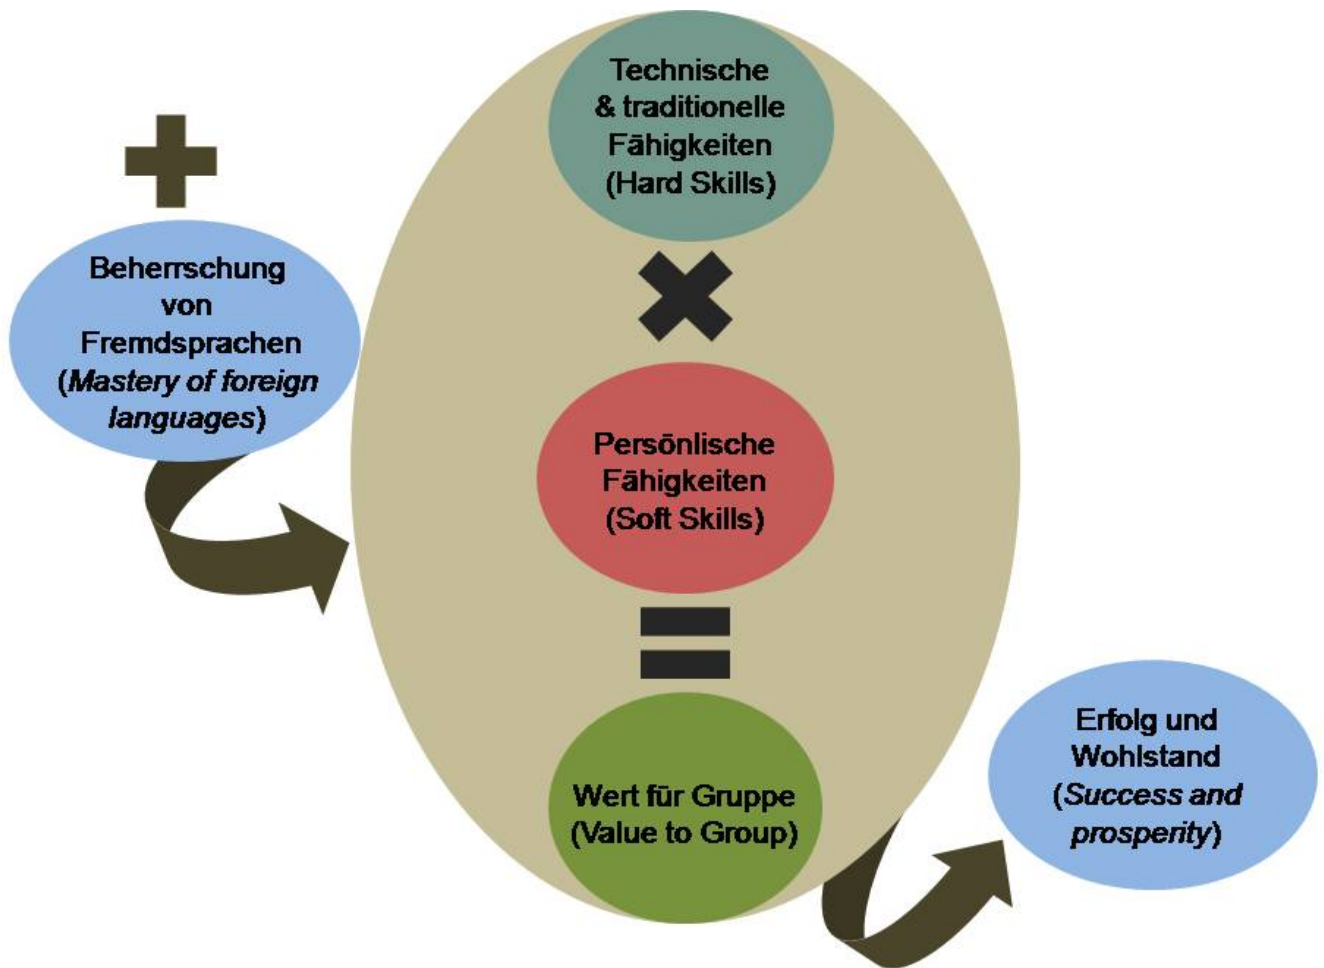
Technische & traditionelle Fähigkeiten (Hard Skills)

Beherrschung von Fremdsprachen (*Mastery of foreign languages*)

Persönlische Fähigkeiten (Soft Skills)

Wert für Gruppe (Value to Group)

Erfolg und Wohlstand (*Success and prosperity*)